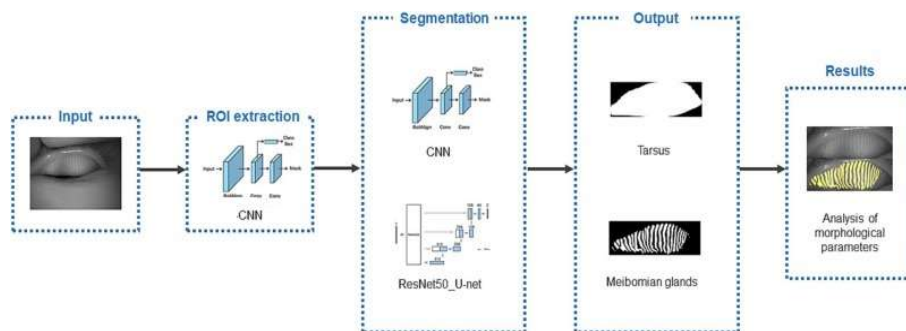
Input

ROI extraction

Input

RoiAlign

Conv

Conv

Class

Box

Mask

CNN

Segmentation

Input

RoiAlign

Conv

Conv

Class

Box

Mask

CNN

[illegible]

ResNet50_U-net

Output

Tarsus

Meibomian glands

Results

Analysis of morphological parameters